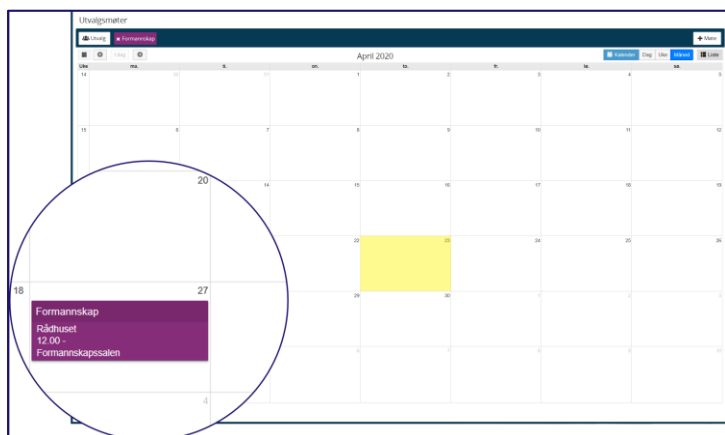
Utvalgsmøter

Utvalg
Formannskap
Møte

I dag

April 2020

Kalender
Dag
Uke
Måned
Liste

| Uke | ma. | ti. | on. | to. | fr. | lø. | sø. |
|---|---|---|---|---|---|---|---|
| 14 | 30 | 31 | 1 | 2 | 3 | 4 | 5 |
| 15 | 6 | 7 | 8 | 9 | 10 | 11 | 12 |
| 16 |  | 14 | 15 | 16 | 17 | 18 | 19 |
| 17 |  |  | 22 | 23 | 24 | 25 | 26 |
| 18 |  |  | 29 | 30 | 1 | 2 | 3 |
|  |  |  | 6 | 7 | 8 | 9 | 10 |

20

18

27

Formannskap
Rådhuset
12.00 -
Formannskapssalen

4